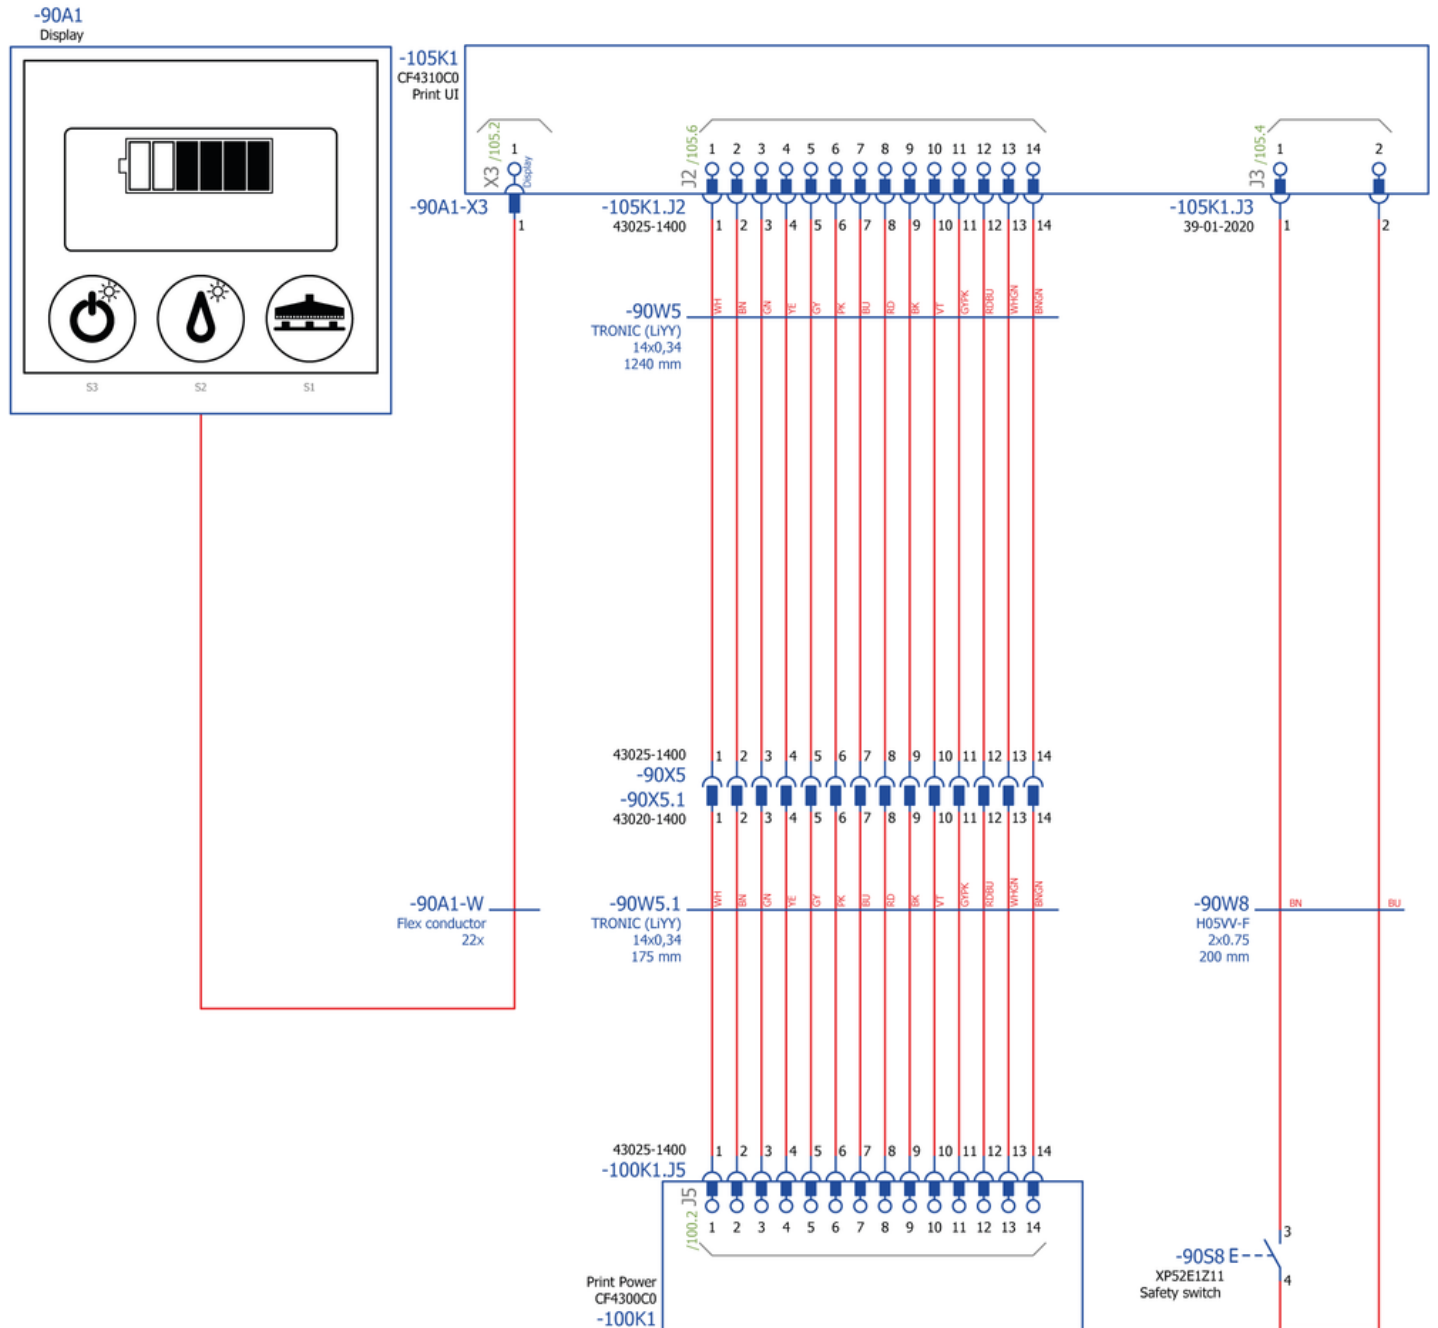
-90A1
Display

S3 S2 S1

-105K1
CF4310C0
Print UI

X3 /105.2
1
Display
-90A1-X3
1

J2 /105.6
1 2 3 4 5 6 7 8 9 10 11 12 13 14
-105K1.J2
43025-1400
1 2 3 4 5 6 7 8 9 10 11 12 13 14

J3 /105.4
1 2
-105K1.J3
39-01-2020
1 2

-90W5
TRONIC (LiYY)
14x0,34
1240 mm
WH BN GN YE GY PK BU RD BK VT GYPK RDBU WHGN BNGN

43025-1400
1 2 3 4 5 6 7 8 9 10 11 12 13 14
-90X5
-90X5.1
43020-1400
1 2 3 4 5 6 7 8 9 10 11 12 13 14

-90A1-W
Flex conductor
22x

-90W5.1
TRONIC (LiYY)
14x0,34
175 mm
WH BN GN YE GY PK BU RD BK VT GYPK RDBU WHGN BNGN

-90W8
H05VV-F
2x0.75
200 mm
BN BU

43025-1400
-100K1.J5
1 2 3 4 5 6 7 8 9 10 11 12 13 14
J5 /100.2
1 2 3 4 5 6 7 8 9 10 11 12 13 14

Print Power
CF4300C0
-100K1

3
-90S8 E
XP52E1Z11
Safety switch
4